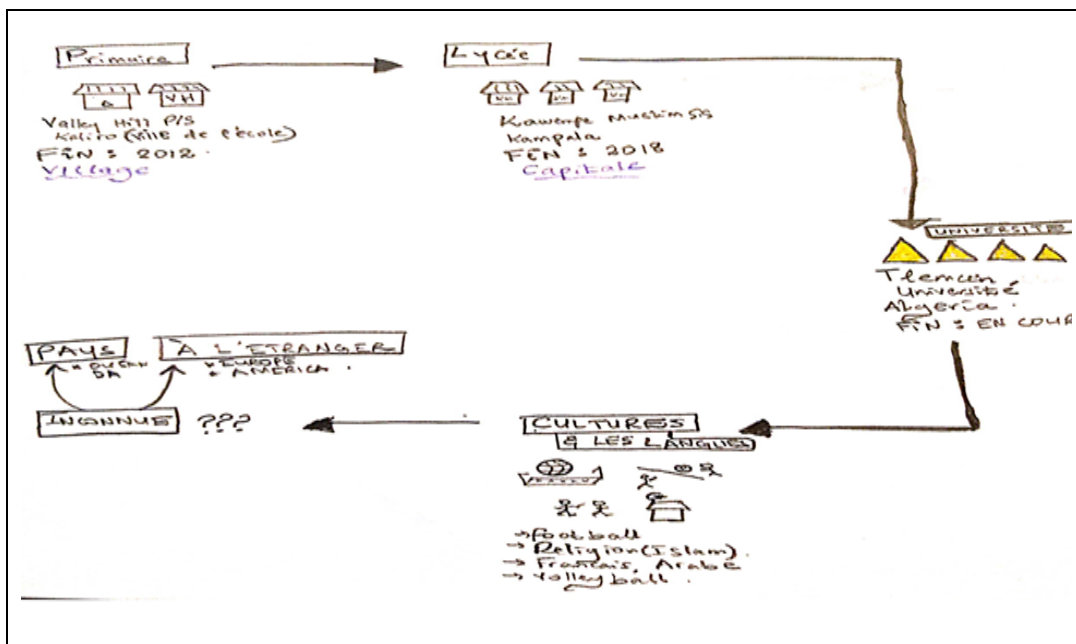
Primaire

G VH

Valley Hill P/S
Kaliro (Ville de l'école)
FIN : 2012
Village

Lycée

Kawempe Muslim SS
Kampala
FIN : 2018
Capitale

UNIVERSITÉ

Tlemcen
Université
Algeria
FIN : EN COUR

PAYS
* UGANDA

À L'ETRANGER
* EUROPE
* AMERICA

INCONNUE ???

CULTURES
& LES LANGUES

→ Football
→ Religion (Islam)
→ Français, Arabe
→ Volleyball